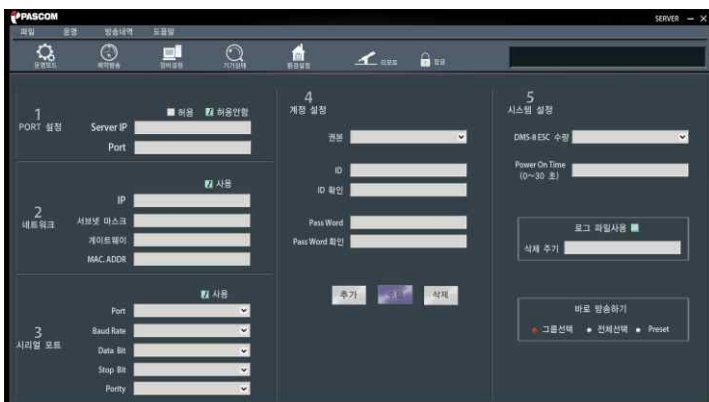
PASCOM
SERVER − ×
파일 운영 방송내역 도움말
운영모드 예약방송 장비설정 기기상태 환경설정 의료 잠금

1
PORT 설정
허용 허용안함
Server IP
Port

사용
IP
2
네트워크
서브넷 마스크
게이트웨이
MAC. ADDR

사용
Port
Baud Rate
3
시리얼 포트
Data Bit
Stop Bit
Parity

4
계정 설정
권한
ID
ID 확인
Pass Word
Pass Word 확인
추가 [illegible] 삭제

5
시스템 설정
DMS-8 ESC 수량
Power On Time (0~30 초)
로그 파일사용
삭제 주기
바로 방송하기
그룹선택 전체선택 Preset